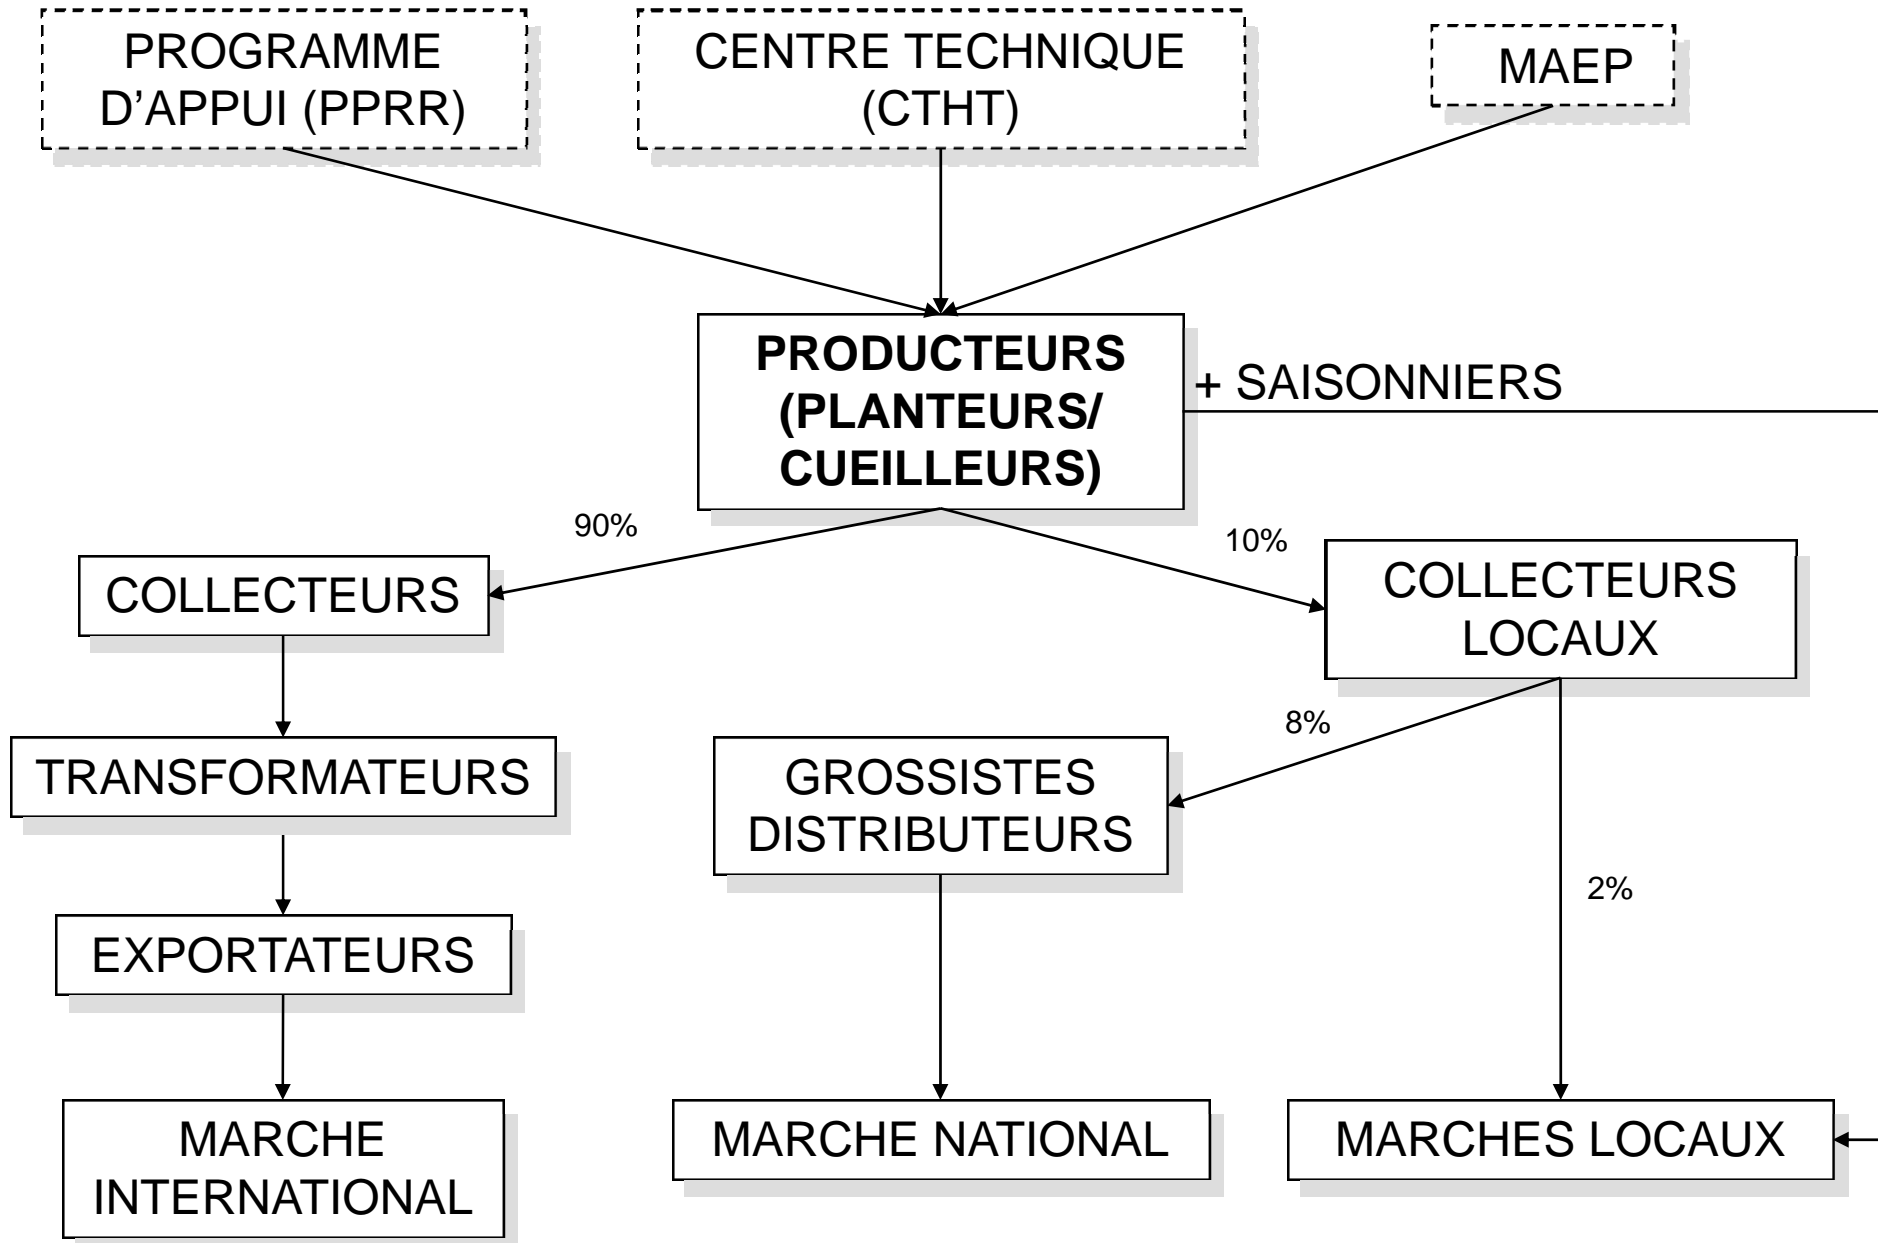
PROGRAMME D'APPUI (PPRR)

CENTRE TECHNIQUE (CTHT)

MAEP

**PRODUCTEURS (PLANTEURS/ CUEILLEURS)**

+ SAISONNIERS

90%

10%

COLLECTEURS

COLLECTEURS LOCAUX

8%

TRANSFORMATEURS

GROSSISTES DISTRIBUTEURS

2%

EXPORTATEURS

MARCHE INTERNATIONAL

MARCHE NATIONAL

MARCHES LOCAUX